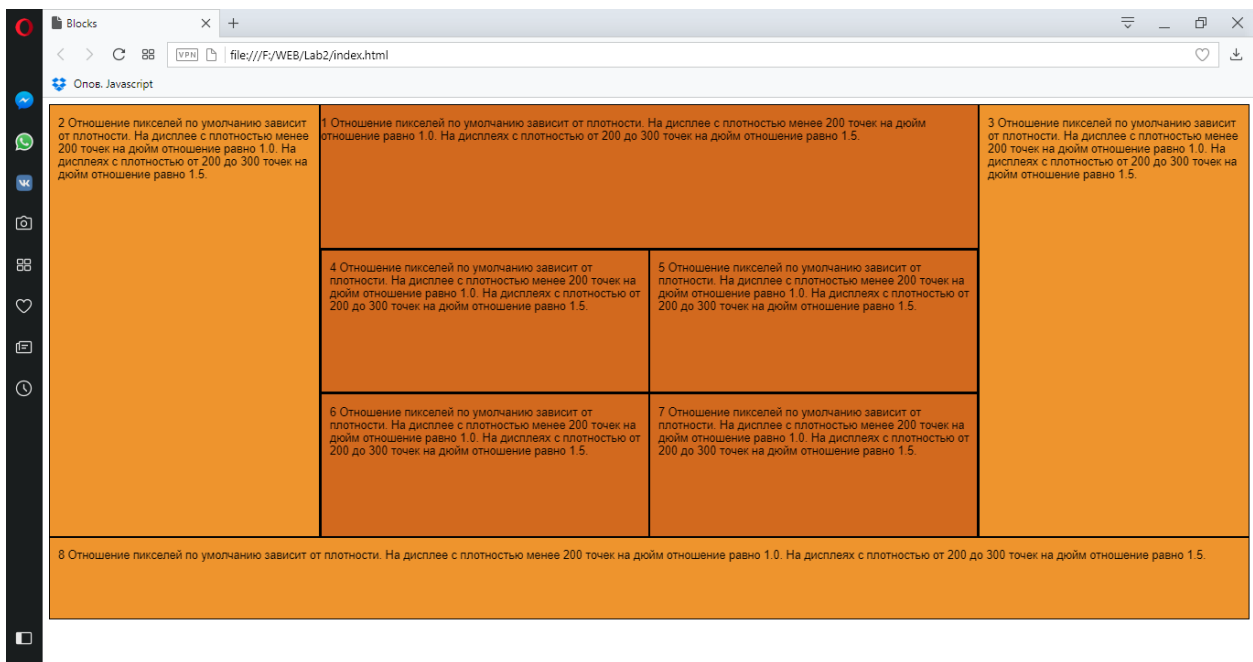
Blocks

VPN file:///F:/WEB/Lab2/index.html

Опов. Javascript

2 Отношение пикселей по умолчанию зависит от плотности. На дисплее с плотностью менее 200 точек на дюйм отношение равно 1.0. На дисплеях с плотностью от 200 до 300 точек на дюйм отношение равно 1.5.

1 Отношение пикселей по умолчанию зависит от плотности. На дисплее с плотностью менее 200 точек на дюйм отношение равно 1.0. На дисплеях с плотностью от 200 до 300 точек на дюйм отношение равно 1.5.

3 Отношение пикселей по умолчанию зависит от плотности. На дисплее с плотностью менее 200 точек на дюйм отношение равно 1.0. На дисплеях с плотностью от 200 до 300 точек на дюйм отношение равно 1.5.

4 Отношение пикселей по умолчанию зависит от плотности. На дисплее с плотностью менее 200 точек на дюйм отношение равно 1.0. На дисплеях с плотностью от 200 до 300 точек на дюйм отношение равно 1.5.

5 Отношение пикселей по умолчанию зависит от плотности. На дисплее с плотностью менее 200 точек на дюйм отношение равно 1.0. На дисплеях с плотностью от 200 до 300 точек на дюйм отношение равно 1.5.

6 Отношение пикселей по умолчанию зависит от плотности. На дисплее с плотностью менее 200 точек на дюйм отношение равно 1.0. На дисплеях с плотностью от 200 до 300 точек на дюйм отношение равно 1.5.

7 Отношение пикселей по умолчанию зависит от плотности. На дисплее с плотностью менее 200 точек на дюйм отношение равно 1.0. На дисплеях с плотностью от 200 до 300 точек на дюйм отношение равно 1.5.

8 Отношение пикселей по умолчанию зависит от плотности. На дисплее с плотностью менее 200 точек на дюйм отношение равно 1.0. На дисплеях с плотностью от 200 до 300 точек на дюйм отношение равно 1.5.